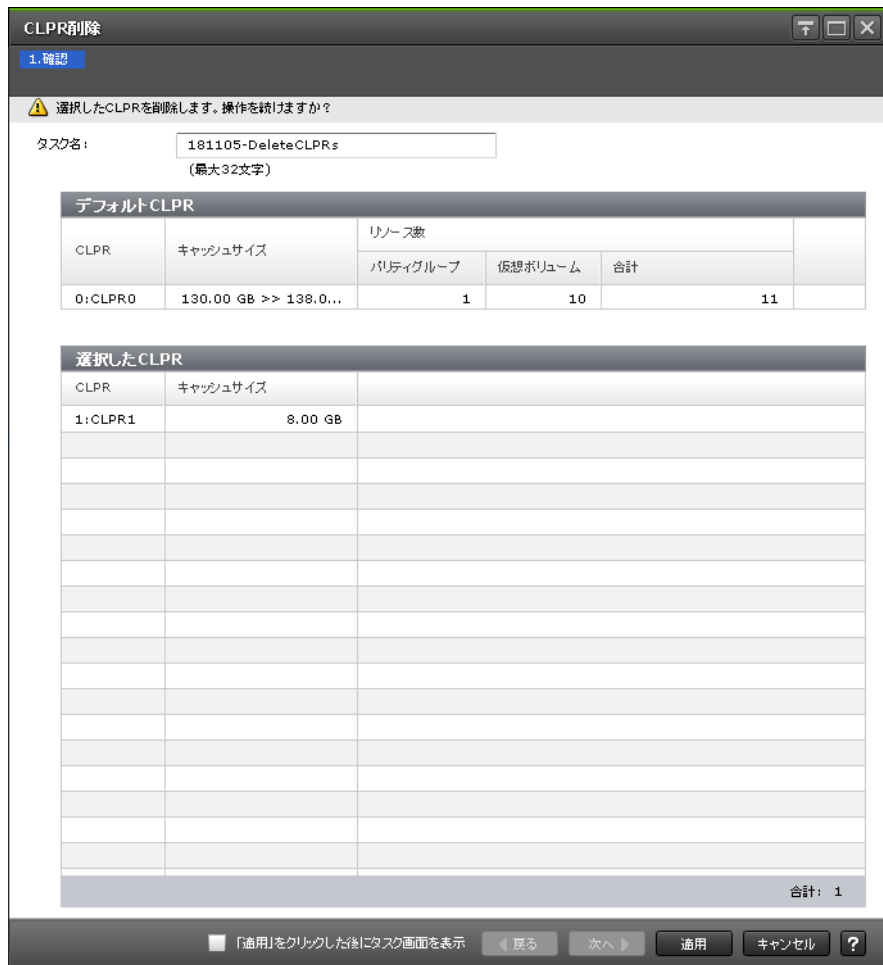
CLPR削除

1.確認

選択したCLPRを削除します。操作を続けますか？

タスク名： 181105-DeleteCLPRs
(最大32文字)

デフォルトCLPR

| CLPR | キャッシュサイズ | リソース数 パリティグループ | 仮想ボリューム | 合計 |
|---|---|---|---|---|
| 0:CLPR0 | 130.00 GB >> 138.0... | 1 | 10 | 11 |

選択したCLPR

| CLPR | キャッシュサイズ |
|---|---|
| 1:CLPR1 | 8.00 GB |

合計： 1

「適用」をクリックした後にタスク画面を表示 ◀戻る 次へ▶ 適用 キャンセル ?